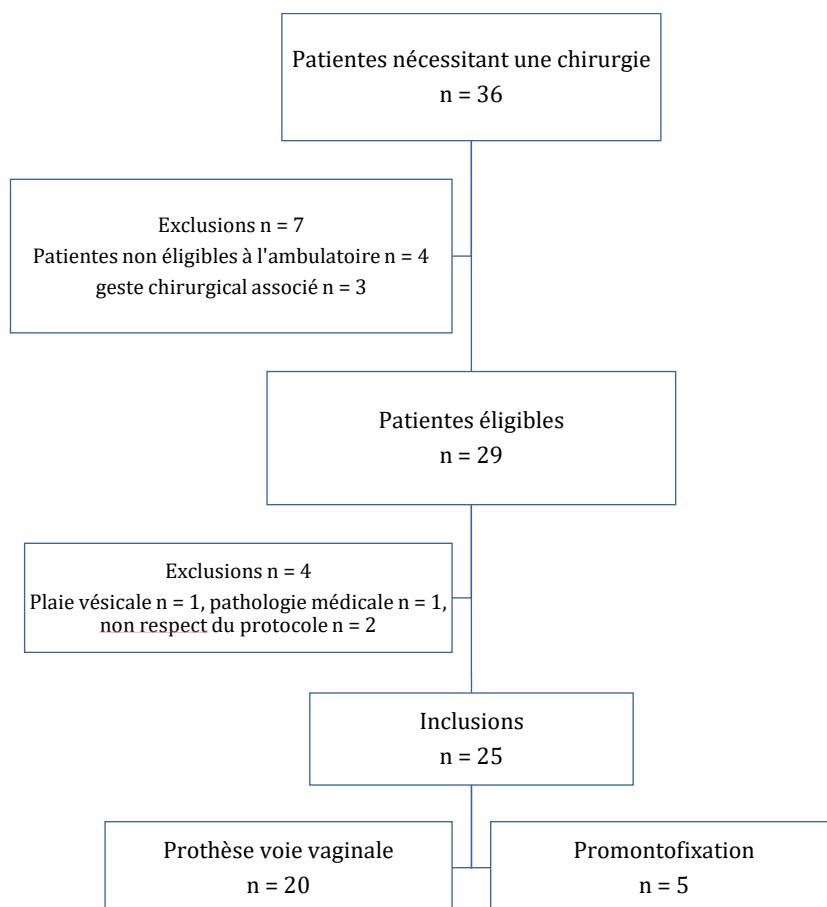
Patientes nécessitant une chirurgie
n = 36

Exclusions n = 7
Patientes non éligibles à l'ambulatoire n = 4
geste chirurgical associé n = 3

Patientes éligibles
n = 29

Exclusions n = 4
Plaie vésicale n = 1, pathologie médicale n = 1, non respect du protocole n = 2

Inclusions
n = 25

Prothèse voie vaginale
n = 20

Promontofixation
n = 5